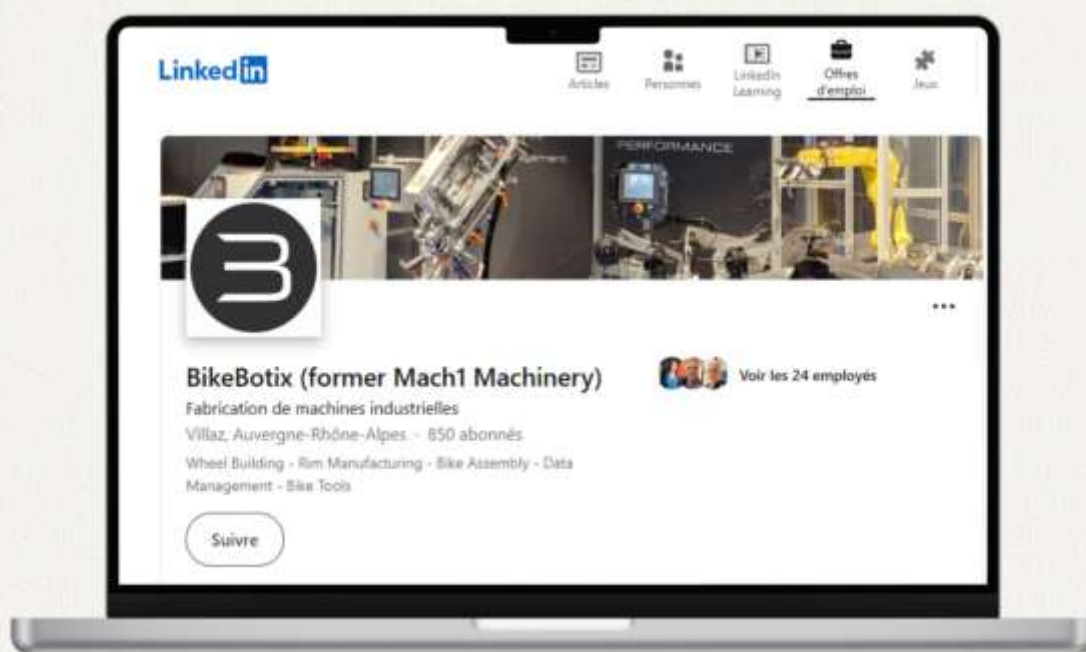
Linkedin

Articles Personnes LinkedIn Learning Offres d'emploi Jeux

PERFORMANCE

BikeBotix (former Mach1 Machinery)

Voir les 24 employés

Fabrication de machines industrielles

Villaz, Auvergne-Rhône-Alpes · 850 abonnés

Wheel Building - Rim Manufacturing - Bike Assembly - Data Management - Bike Tools

Suivre